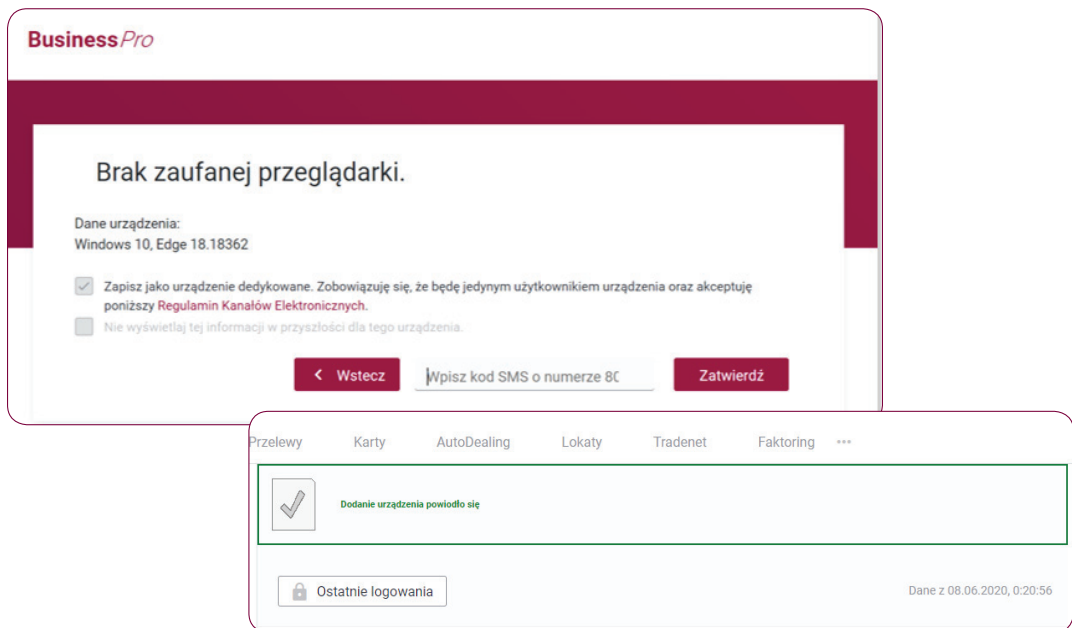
BusinessPro

Brak zaufanej przeglądarki.

Dane urządzenia:
Windows 10, Edge 18.18362

Zapisz jako urządzenie dedykowane. Zobowiązuję się, że będę jedynym użytkownikiem urządzenia oraz akceptuję poniższy Regulamin Kanałów Elektronicznych.

Nie wyświetlaj tej informacji w przyszłości dla tego urządzenia.

< Wstecz | Wpisz kod SMS o numerze 80 | Zatwierdź

Przelewy Karty AutoDealing Lokaty Tradenet Faktoring •••

Dodanie urządzenia powiodło się

Ostatnie logowania

Dane z 08.06.2020, 0:20:56